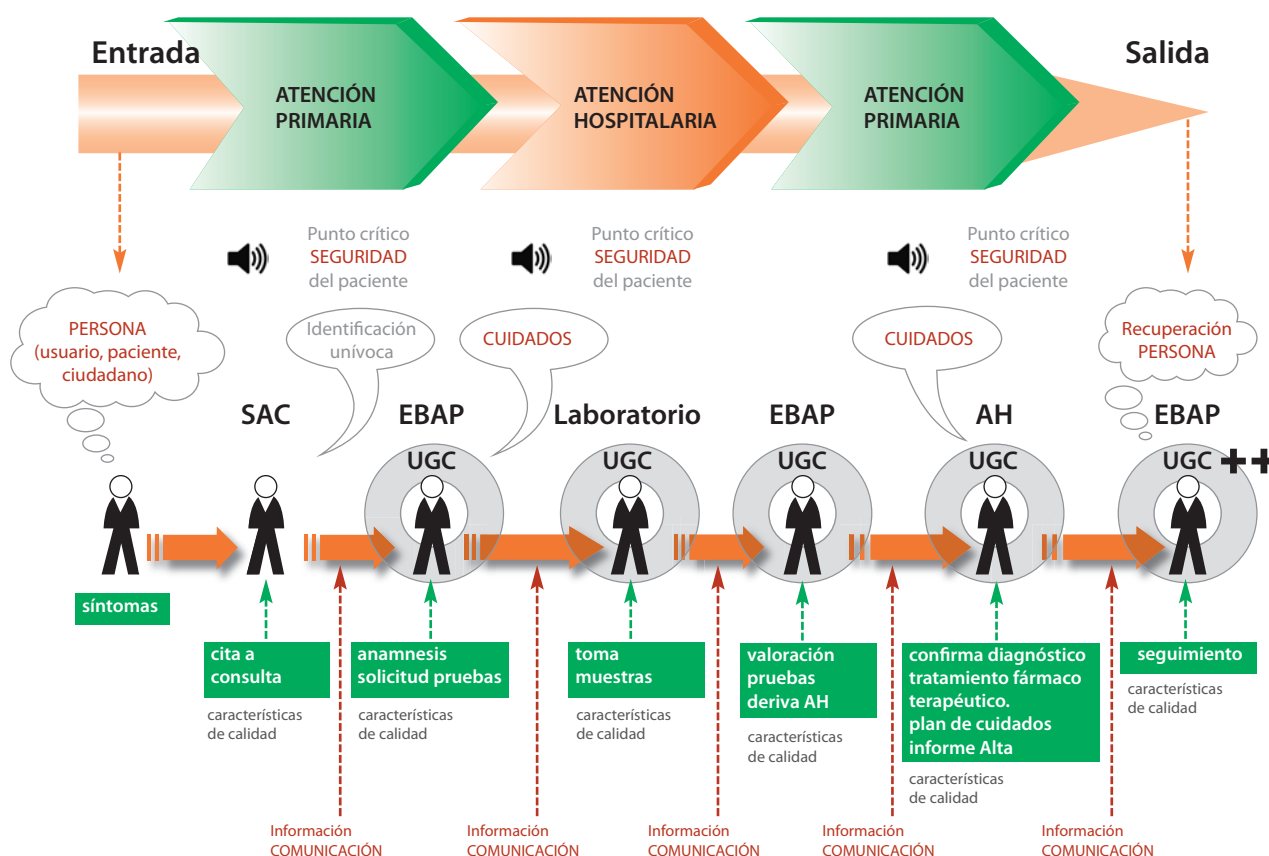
Entrada

ATENCIÓN PRIMARIA

ATENCIÓN HOSPITALARIA

ATENCIÓN PRIMARIA

Salida

Punto crítico SEGURIDAD del paciente

Punto crítico SEGURIDAD del paciente

Punto crítico SEGURIDAD del paciente

PERSONA (usuario, paciente, ciudadano)

Identificación unívoca

CUIDADOS

CUIDADOS

Recuperación PERSONA

SAC

EBAP

Laboratorio

EBAP

AH

EBAP

UGC

UGC

UGC

UGC

UGC ++

síntomas

cita a consulta

características de calidad

anamnesis solicitud pruebas

características de calidad

toma muestras

características de calidad

valoración pruebas deriva AH

características de calidad

confirma diagnóstico tratamiento fármaco terapéutico. plan de cuidados informe Alta

características de calidad

seguimiento

características de calidad

Información COMUNICACIÓN

Información COMUNICACIÓN

Información COMUNICACIÓN

Información COMUNICACIÓN

Información COMUNICACIÓN